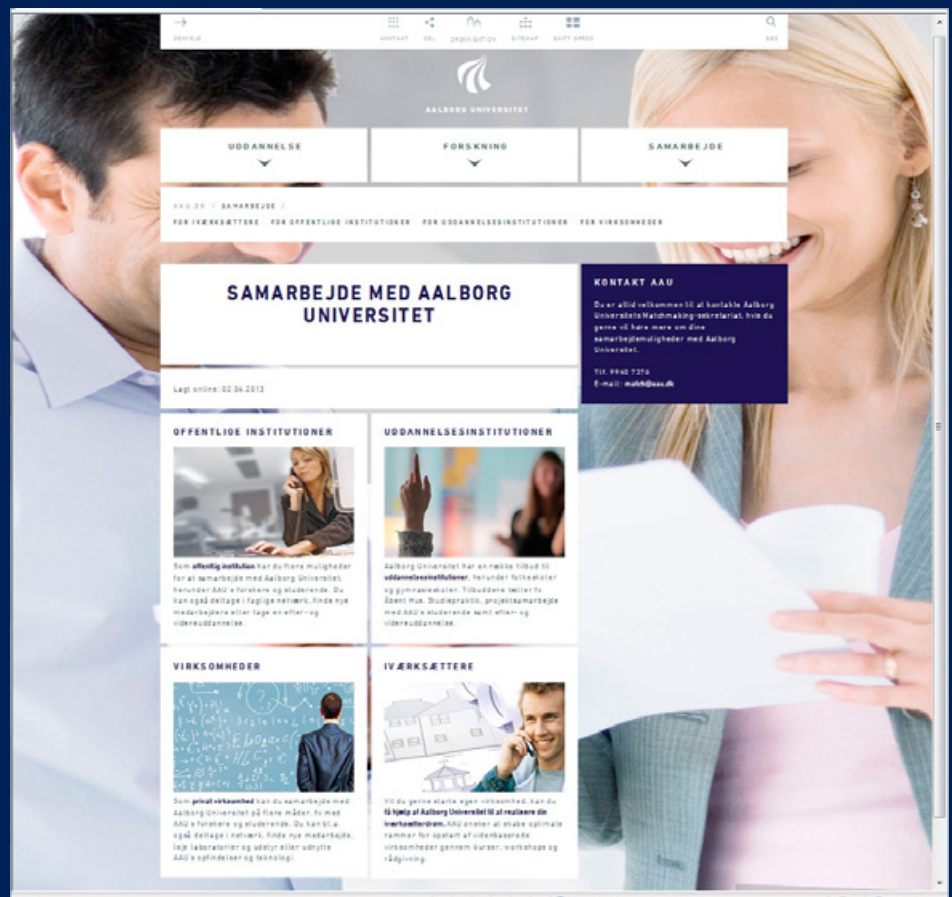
GENVEJE KONTAKT DEL ORGANISATION SITEMAP SKIFT SPROG SØG

AALBORG UNIVERSITET

UDDANNELSE FORSKNING SAMARBEJDE

AAU.DK / SAMARBEJDE /

FOR IVÆRKSÆTTERE FOR OFFENTLIGE INSTITUTIONER FOR UDDANNELSESINSTITUTIONER FOR VIRKSOMHEDER

SAMARBEJDE MED AALBORG UNIVERSITET

Lagt online: 02.06.2013

KONTAKT AAU

Du er altid velkommen til at kontakte Aalborg Universitets Matchmaking-sekretariat, hvis du gerne vil høre mere om dine samarbejdsmuligheder med Aalborg Universitet.

Tlf. 9940 7276
E-mail: match@aau.dk

OFFENTLIGE INSTITUTIONER

Som offentlig institution har du flere muligheder for at samarbejde med Aalborg Universitet, herunder AAU's forskere og studerende. Du kan også deltage i faglige netværk, finde nye medarbejdere eller tage en efter- og videreuddannelse.

UDDANNELSESINSTITUTIONER

Aalborg Universitet har en række tilbud til uddannelsesinstitutioner, herunder folkeskoler og gymnasieskoler. Tilbuddene tæller fx Åbent Hus, Studiepraktik, projektsamarbejde med AAU's studerende samt efter- og videreuddannelse.

VIRKSOMHEDER

Som privat virksomhed kan du samarbejde med Aalborg Universitet på flere måder, fx med AAU's forskere og studerende. Du kan bl.a. også deltage i netværk, finde nye medarbejdere, leje laboratorier og udstyr eller udnytte AAU's opfindelser og teknologi.

IVÆRKSÆTTERE

Vil du gerne starte egen virksomhed, kan du få hjælp af Aalborg Universitet til at realisere din iværksætterdrøm. AAU ønsker at skabe optimale rammer for opstart af videnbaserede virksomheder gennem kurser, workshops og rådgivning.